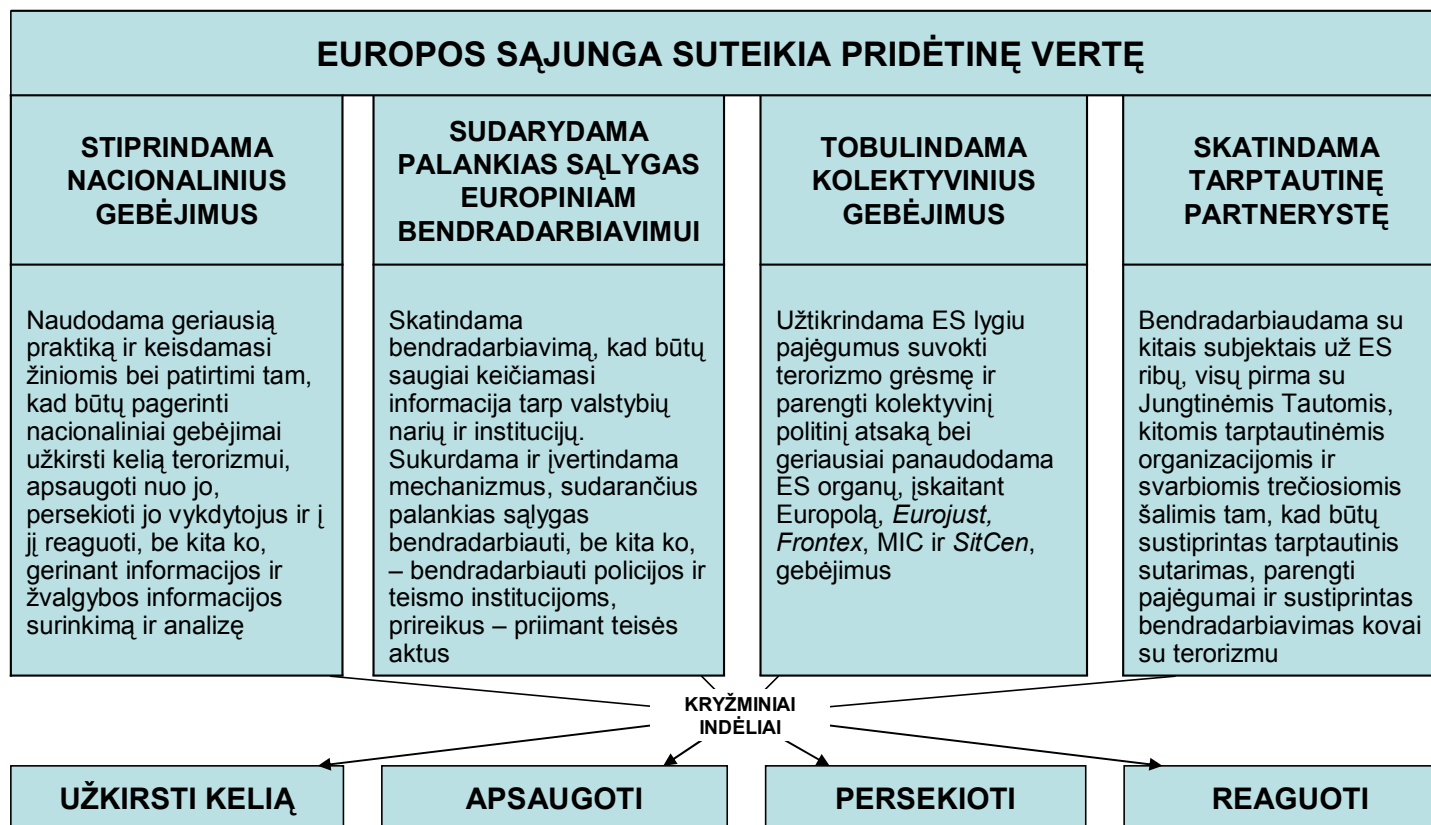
EUROPOS SĄJUNGA SUTEIKIA PRIDĖTINĘ VERTĘ

STIPRINDAMA NACIONALINIUS GEBĖJIMUS

Naudodama geriausią praktiką ir keisdamasi žiniomis bei patirtimi tam, kad būtų pagerinti nacionaliniai gebėjimai užkirsti kelią terorizmui, apsaugoti nuo jo, persekioti jo vykdytojus ir į jį reaguoti, be kita ko, gerinant informacijos ir žvalgybos informacijos surinkimą ir analizę

SUDARYDAMA PALANKIAS SĄLYGAS EUROPINIAM BENDRADARBIAVIMUI

Skatindama bendradarbiavimą, kad būtų saugiai keičiamasi informacija tarp valstybių narių ir institucijų. Sukurdama ir įvertindama mechanizmus, sudarančius palankias sąlygas bendradarbiauti, be kita ko, – bendradarbiauti policijos ir teismo institucijoms, prireikus – priimant teisės aktus

TOBULINDAMA KOLEKTYVINIUS GEBĖJIMUS

Užtikrindama ES lygiu pajėgumus suvokti terorizmo grėsmę ir parengti kolektyvinį politinį atsaką bei geriausiai panaudodama ES organų, įskaitant Europolą, *Eurojust*, *Frontex*, MIC ir *SitCen*, gebėjimus

SKATINDAMA TARPTAUTINĘ PARTNERYSTĘ

Bendradarbiaudama su kitais subjektais už ES ribų, visų pirma su Jungtinėmis Tautomis, kitomis tarptautinėmis organizacijomis ir svarbiomis trečiosiomis šalimis tam, kad būtų sustiprintas tarptautinis sutarimas, parengti pajėgumai ir sustiprintas bendradarbiavimas kovai su terorizmu

KRYŽMINIAI INDĖLIAI

UŽKIRSTI KELIĄ

APSAUGOTI

PERSEKIOTI

REAGUOTI